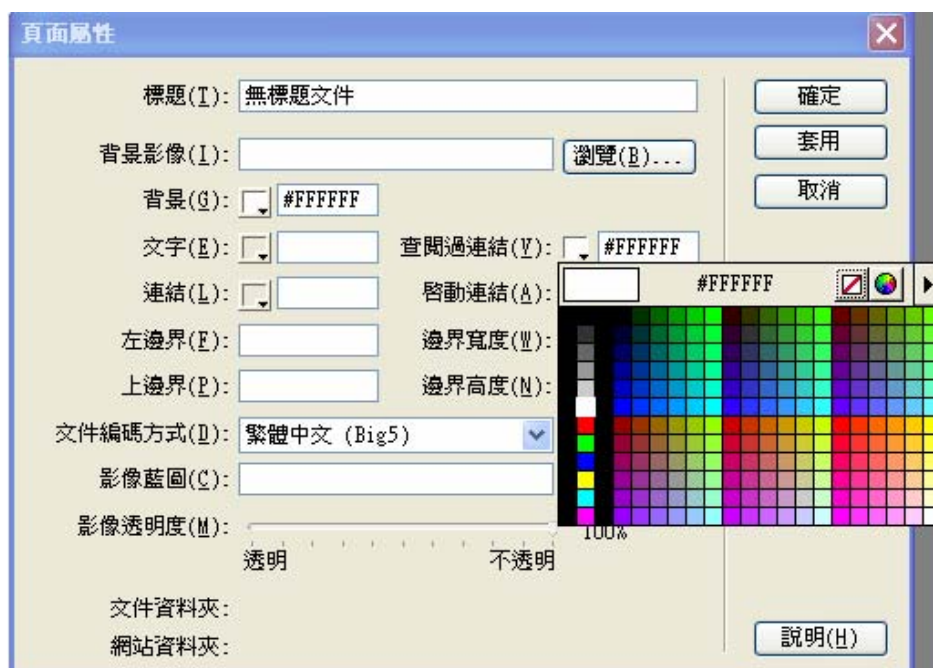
頁面屬性

標題(T): 無標題文件

背景影像(I): 瀏覽(B)...

背景(G): #FFFFFF

文字(E):

查閱過連結(V): #FFFFFF

連結(L):

啟動連結(A):

#FFFFFF

左邊界(F):

邊界寬度(W):

上邊界(P):

邊界高度(N):

文件編碼方式(D): 繁體中文 (Big5)

影像藍圖(C):

影像透明度(M):

100%

透明

不透明

文件資料夾:

網站資料夾:

確定

套用

取消

說明(H)